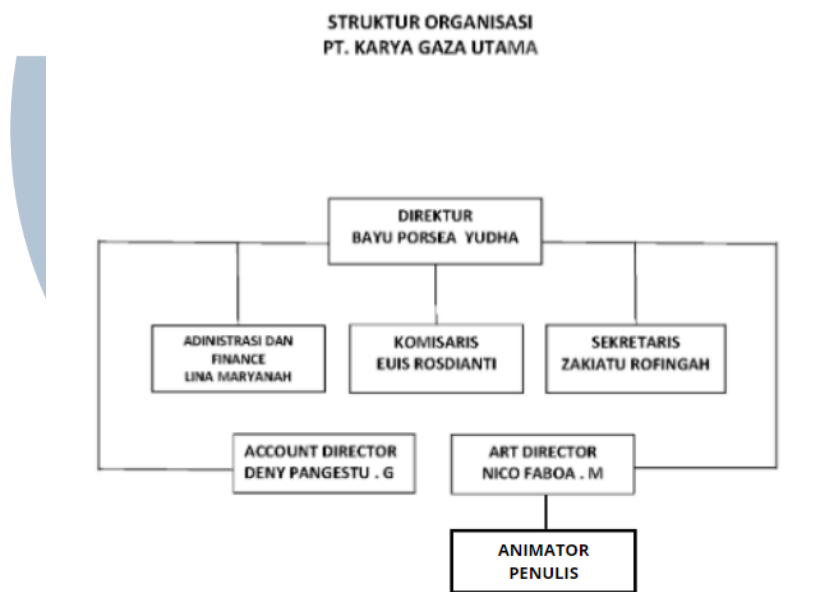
STRUKTUR ORGANISASI
PT. KARYA GAZA UTAMA

DIREKTUR
BAYU PORSEA YUDHA

ADINISTRASI DAN FINANCE
LINA MARYANAH

KOMISARIS
EUIS ROSDIANTI

SEKRETARIS
ZAKIATU ROFINGAH

ACCOUNT DIRECTOR
DENY PANGESTU . G

ART DIRECTOR
NICO FABOA . M

ANIMATOR
PENULIS